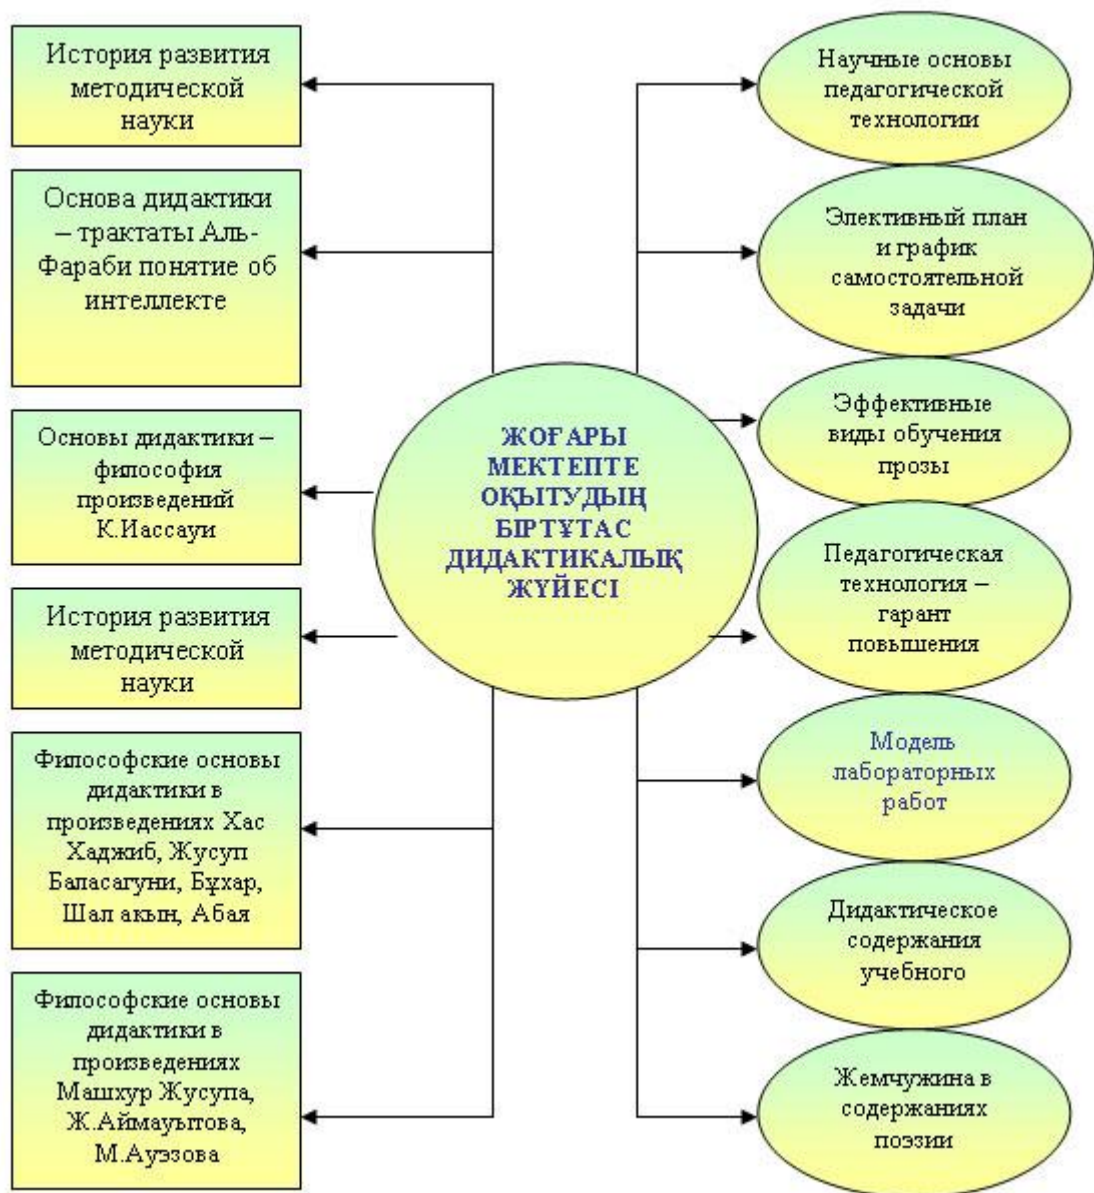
ЖОҒАРЫ МЕКТЕПТЕ ОҚЫТУДЫҢ БІРТҰТАС ДИДАКТИКАЛЫҚ ЖҮЙЕСІ

История развития методической науки

Основа дидактики – трактаты Аль-Фараби понятие об интеллекте

Основы дидактики – философия произведений К.Иассауи

История развития методической науки

Философские основы дидактики в произведениях Хас Хаджиб, Жусуп Баласагуни, Бұхар, Шал акын, Абая

Философские основы дидактики в произведениях Машхур Жусупа, Ж.Аймауытова, М.Ауэзова

Научные основы педагогической технологии

Элективный план и график самостоятельной задачи

Эффективные виды обучения прозы

Педагогическая технология – гарант повышения

Модель лабораторных работ

Дидактическое содержания учебного

Жемчужина в содержаниях поэзии